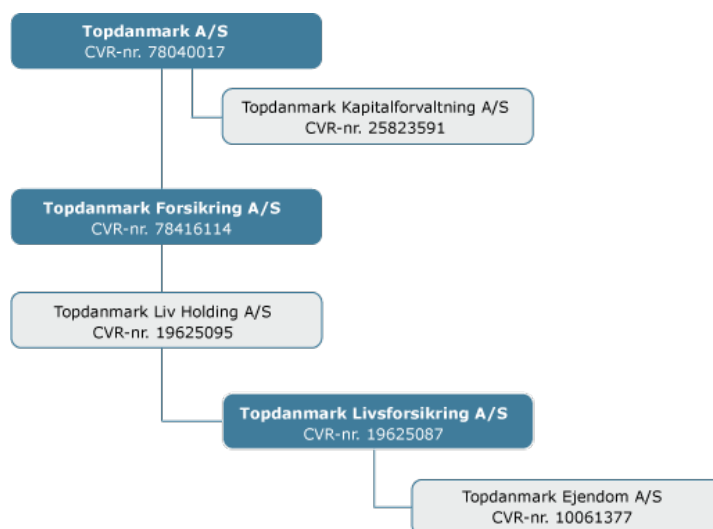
Topdanmark A/S
CVR-nr. 78040017

Topdanmark Kapitalforvaltning A/S
CVR-nr. 25823591

Topdanmark Forsikring A/S
CVR-nr. 78416114

Topdanmark Liv Holding A/S
CVR-nr. 19625095

Topdanmark Livsforsikring A/S
CVR-nr. 19625087

Topdanmark Ejendom A/S
CVR-nr. 10061377